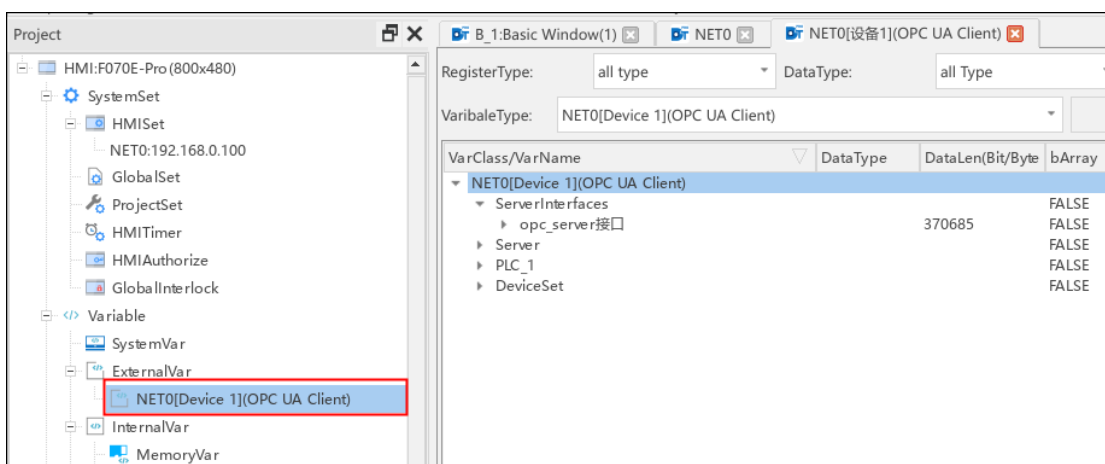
Project

HMI:F070E-Pro(800x480)
SystemSet
HMISet
NET0:192.168.0.100
GlobalSet
ProjectSet
HMITimer
HMIAuthorize
GlobalInterlock
Variable
SystemVar
ExternalVar
NET0[Device 1](OPC UA Client)
InternalVar
MemoryVar

B_1:Basic Window(1) NET0 NET0[设备1](OPC UA Client)

RegisterType: all type DataType: all Type

VaribaleType: NET0[Device 1](OPC UA Client)

| VarClass/VarName | DataType | DataLen(Bit/Byte | bArray |
|---|---|---|---|
| NET0[Device 1](OPC UA Client) | | | |
| ServerInterfaces | | | FALSE |
| opc_server接口 | | 370685 | FALSE |
| Server | | | FALSE |
| PLC_1 | | | FALSE |
| DeviceSet | | | FALSE |